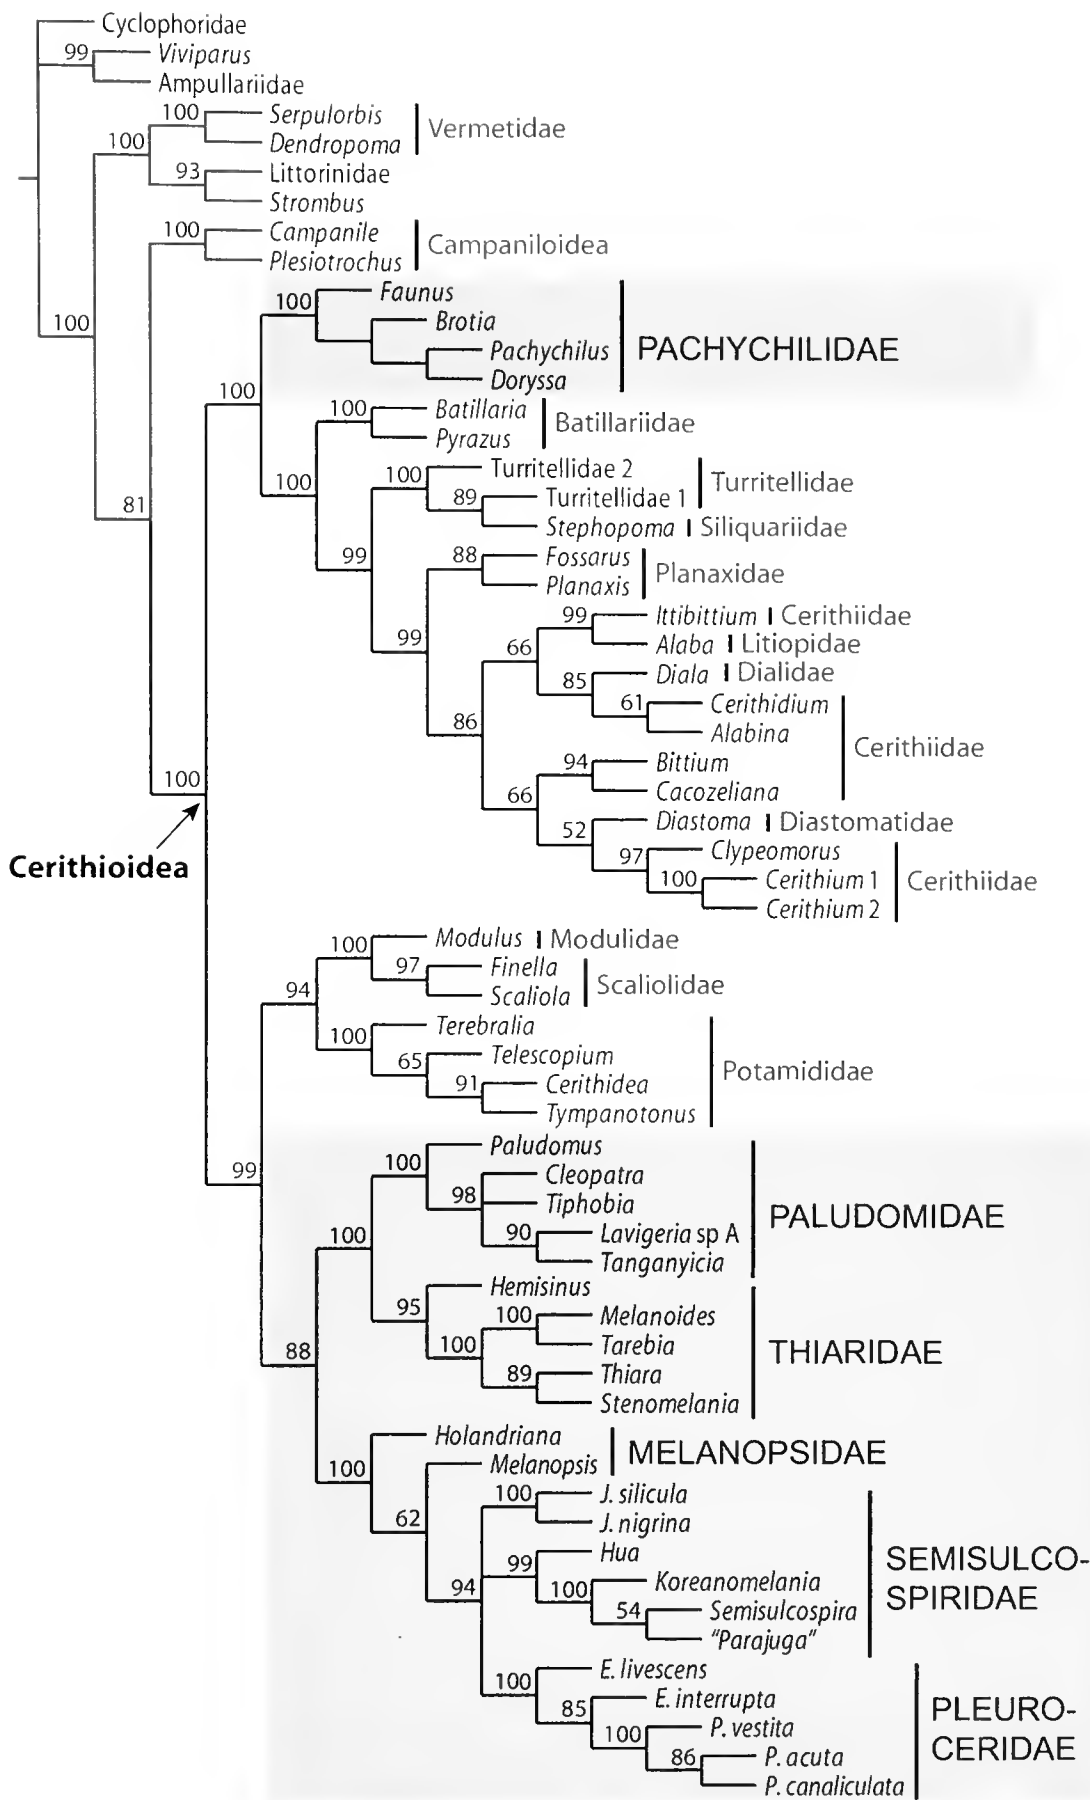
Cyclophoridae
99 Viviparus
Ampullariidae
100 Serpulorbis
100 Dendropoma
Vermetidae
93 Littorinidae
Strombus
100 Campanile
Plesiotrochus
Campaniloidea
100
100 Faunus
Brotia
Pachychilus
Doryssa
PACHYCHILIDAE
100
100 Batillaria
Pyrazus
Batillariidae
100
100 Turritellidae 2
89 Turritellidae 1
Stephopoma | Siliquariidae
Turritellidae
81
99
88 Fossarus
Planaxis
Planaxidae
99
99 Ittibittium | Cerithiidae
Alaba | Litiopidae
66
85 Diala | Dialidae
61 Cerithidium
Alabina
Cerithiidae
86
94 Bittium
Cacozeliana
66
52 Diastoma | Diastomatidae
97 Clypeomorus
100 Cerithium 1
Cerithium 2
Cerithiidae
100
Cerithioidea
100 Modulus | Modulidae
97 Finella
Scaliola
Scaliolidae
94
100 Terebralia
65 Telescopium
91 Cerithidea
Tympanotonus
Potamididae
99
100 Paludomus
98 Cleopatra
Tiphobia
90 Lavigeria sp A
Tanganyicia
PALUDOMIDAE
100
95 Hemisinus
100 Melanoides
100 Tarebia
89 Thiara
Stenomelania
THIARIDAE
88
Holandriana
Melanopsis
MELANOPSIDAE
100
62
100 J. silicula
J. nigrina
99 Hua
94
100 Koreanomelania
54 Semisulcospira
"Parajuga"
SEMISULCO-SPIRIDAE
100 E. livescens
85 E. interrupta
100 P. vestita
86 P. acuta
P. canaliculata
PLEURO-CERIDAE